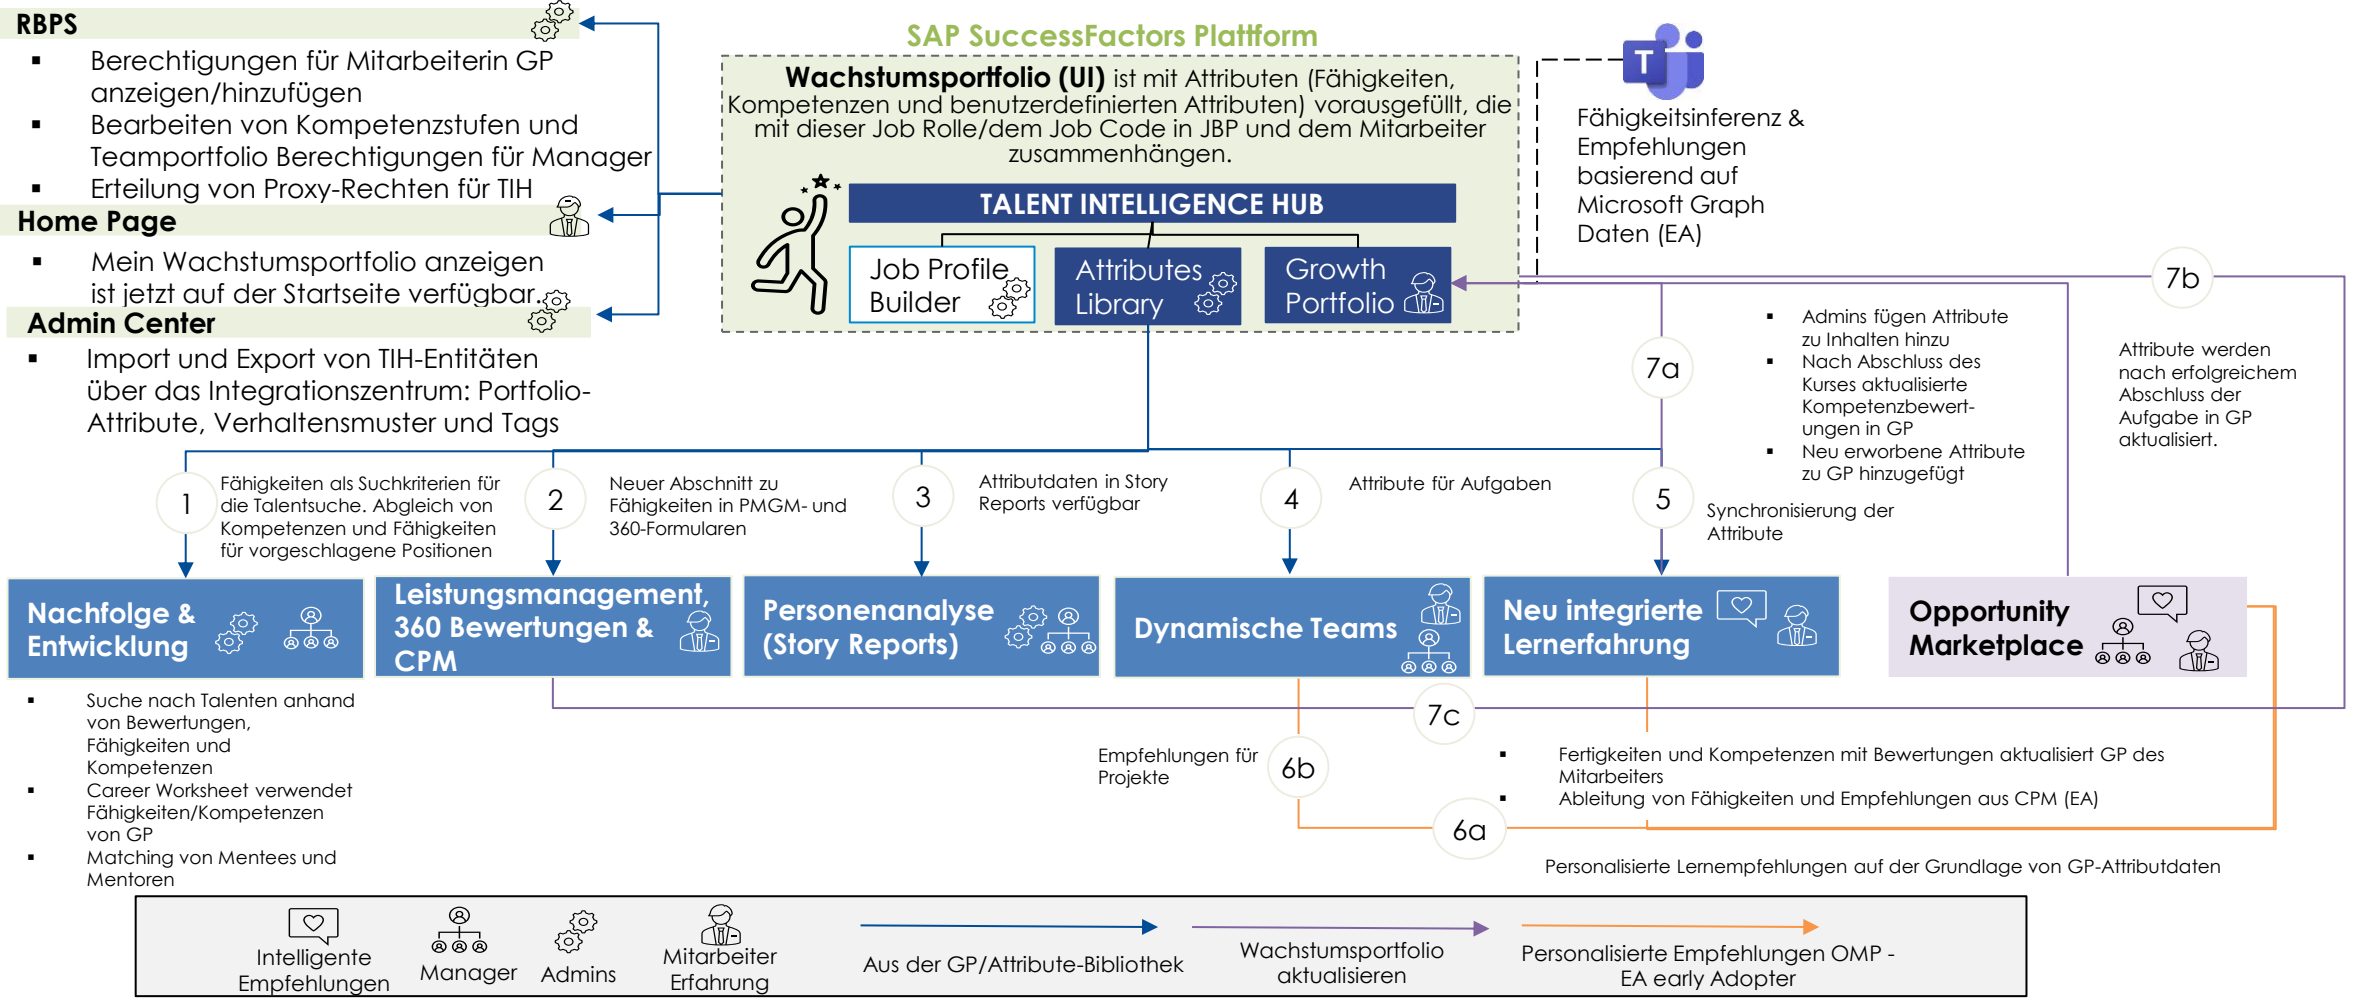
RBPS

- Berechtigungen für Mitarbeiterin GP anzeigen/hinzufügen
- Bearbeiten von Kompetenzstufen und Teamportfolio Berechtigungen für Manager
- Erteilung von Proxy-Rechten für TIH

Home Page

- Mein Wachstumsportfolio anzeigen ist jetzt auf der Startseite verfügbar.

Admin Center

- Import und Export von TIH-Entitäten über das Integrationszentrum: Portfolio-Attribute, Verhaltensmuster und Tags

SAP SuccessFactors Plattform

**Wachstumsportfolio (UI)** ist mit Attributen (Fähigkeiten, Kompetenzen und benutzerdefinierten Attributen) vorausgefüllt, die mit dieser Job Rolle/dem Job Code in JBP und dem Mitarbeiter zusammenhängen.

TALENT INTELLIGENCE HUB

Job Profile Builder

Attributes Library

Growth Portfolio

Fähigkeitsinferenz & Empfehlungen basierend auf Microsoft Graph Daten (EA)

7b

Attribute werden nach erfolgreichem Abschluss der Aufgabe in GP aktualisiert.

7a

- Admins fügen Attribute zu Inhalten hinzu
- Nach Abschluss des Kurses aktualisierte Kompetenzbewertungen in GP
- Neu erworbene Attribute zu GP hinzugefügt

1 Fähigkeiten als Suchkriterien für die Talentsuche. Abgleich von Kompetenzen und Fähigkeiten für vorgeschlagene Positionen

2 Neuer Abschnitt zu Fähigkeiten in PMGM- und 360-Formularen

3 Attributdaten in Story Reports verfügbar

4 Attribute für Aufgaben

5 Synchronisierung der Attribute

Nachfolge & Entwicklung

Leistungsmanagement, 360 Bewertungen & CPM

Personenanalyse (Story Reports)

Dynamische Teams

Neu integrierte Lernerfahrung

Opportunity Marketplace

- Suche nach Talenten anhand von Bewertungen, Fähigkeiten und Kompetenzen
- Career Worksheet verwendet Fähigkeiten/Kompetenzen von GP
- Matching von Mentees und Mentoren

7c

Empfehlungen für Projekte

6b

- Fertigkeiten und Kompetenzen mit Bewertungen aktualisiert GP des Mitarbeiters
- Ableitung von Fähigkeiten und Empfehlungen aus CPM (EA)

6a

Personalisierte Lernempfehlungen auf der Grundlage von GP-Attributdaten

Intelligente Empfehlungen

Manager

Admins

Mitarbeiter Erfahrung

Aus der GP/Attribute-Bibliothek

Wachstumsportfolio aktualisieren

Personalisierte Empfehlungen OMP - EA early Adopter